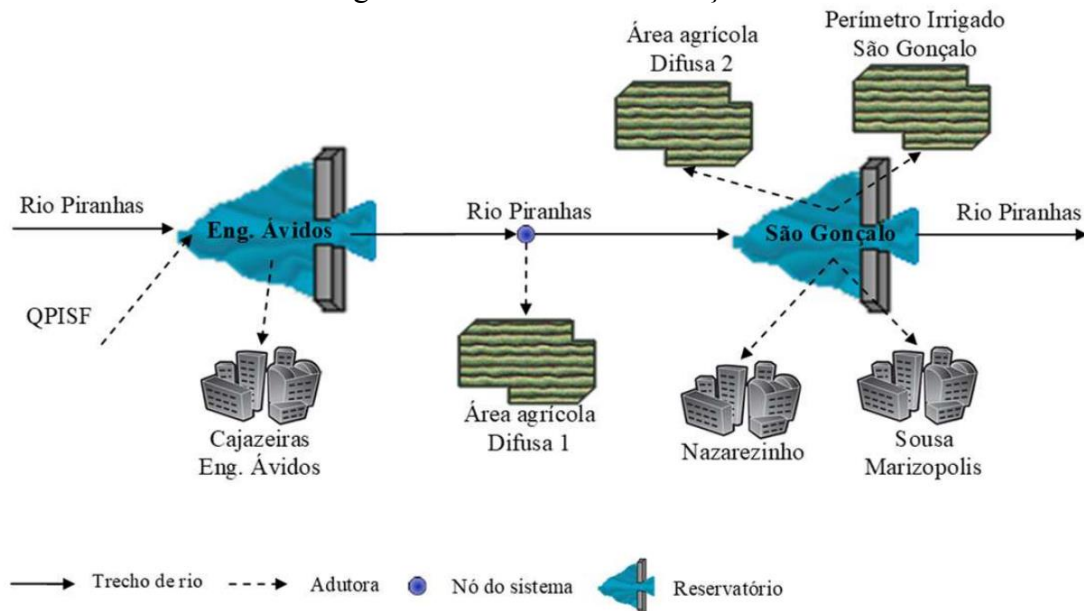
Área agrícola Difusa 2

Perímetro Irrigado São Gonçalo

Rio Piranhas

Eng. Ávidos

Rio Piranhas

São Gonçalo

Rio Piranhas

QPISF

Cajazeiras Eng. Ávidos

Área agrícola Difusa 1

Nazarezinho

Sousa Marizopolis

Trecho de rio
Adutora
Nó do sistema
Reservatório